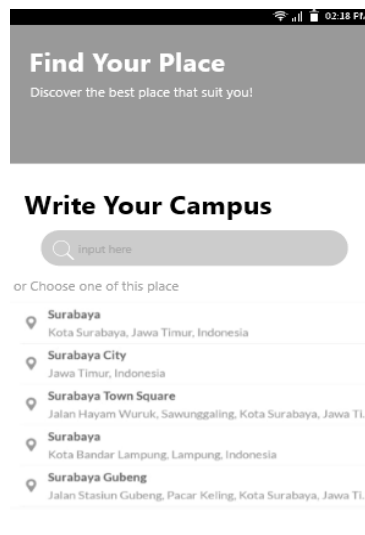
02:18 P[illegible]

Find Your Place

Discover the best place that suit you!

Write Your Campus

input here

or Choose one of this place

Surabaya
Kota Surabaya, Jawa Timur, Indonesia

Surabaya City
Jawa Timur, Indonesia

Surabaya Town Square
Jalan Hayam Wuruk, Sawunggaling, Kota Surabaya, Jawa Ti

Surabaya
Kota Bandar Lampung, Lampung, Indonesia

Surabaya Gubeng
Jalan Stasiun Gubeng, Pacar Keling, Kota Surabaya, Jawa Ti